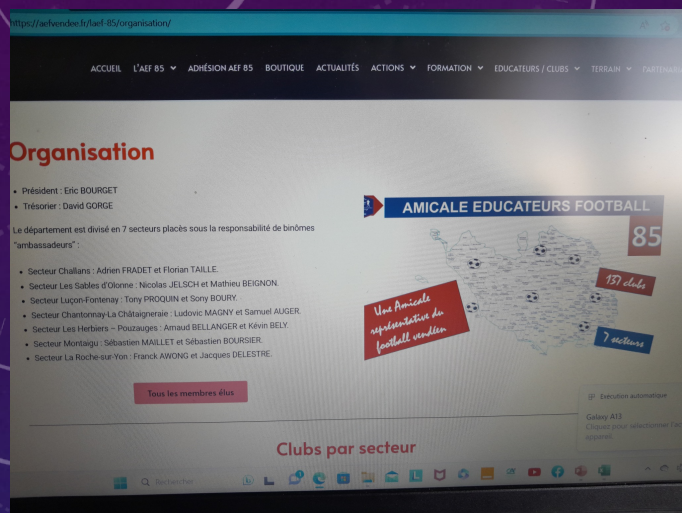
https://aefvendee.fr/laef-85/organisation/

ACCUEIL L'AEF 85 ADHÉSION AEF 85 BOUTIQUE ACTUALITÉS ACTIONS FORMATION EDUCATEURS / CLUBS TERRAIN PARTENAIRES

Organisation

- Président : Eric BOURGET
- Trésorier : David GORGE

Le département est divisé en 7 secteurs placés sous la responsabilité de binômes "ambassadeurs" :

- Secteur Challans : Adrien FRADET et Florian TAILLE.
- Secteur Les Sables d'Olonne : Nicolas JELSCH et Mathieu BEIGNON.
- Secteur Luçon-Fontenay : Tony PROQUIN et Sony BOURY.
- Secteur Chantonnay-La Châtaigneraie : Ludovic MAGNY et Samuel AUGER.
- Secteur Les Herbiers – Pouzauges : Arnaud BELLANGER et Kévin BELY.
- Secteur Montaigu : Sébastien MAILLET et Sébastien BOURSIER.
- Secteur La Roche-sur-Yon : Franck AWONG et Jacques DELESTRE.

Tous les membres élus

AMICALE EDUCATEURS FOOTBALL 85

137 clubs

Une Amicale représentative du football vendéen

7 secteurs

Exécution automatique
Galaxy A13
Cliquez pour sélectionner l'ac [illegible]

Clubs par secteur

Rechercher